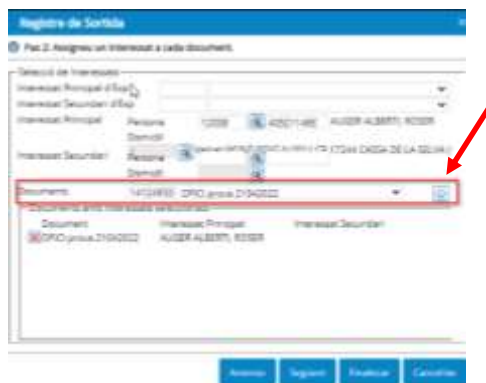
Registre de Sortida

Pas 2: Assigneu un interessat a cada document.

Selecció de Interessats

Interessat Principal d'Exp

Interessat Secundari d'Exp

Interessat Principal | Persona | 12008 | 40501140 | AUGER ALBERTI, ROSER

Domicili

Interessat Secundari | Persona | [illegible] | CASA DE LA SELVA

Domicili

Document | 14124850 | OFICI prova 21042022

Documents amb interessats seleccionats

| Document | Interessat Principal | Interessat Secundari |
|---|---|---|
| OFICI prova 21042022 | AUGER ALBERTI, ROSER | |

Anterior | Següent | Finalitzar | Cancel·lar